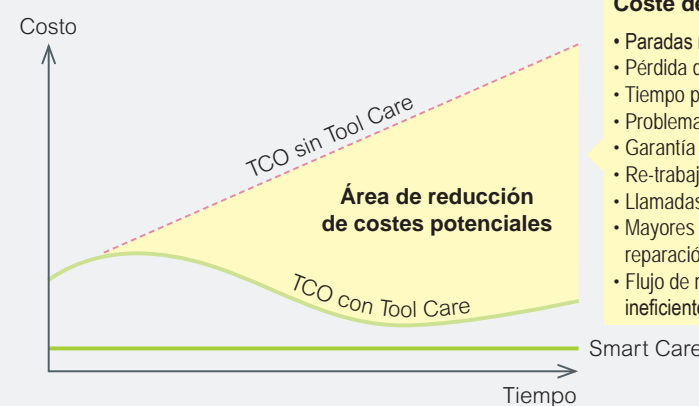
Costo

TCO sin Tool Care

Área de reducción de costes potenciales

TCO con Tool Care

Smart Care

Tiempo

Coste de

• Paradas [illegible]
• Pérdida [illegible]
• Tiempo p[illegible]
• Problema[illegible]
• Garantía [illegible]
• Re-trabaj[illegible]
• Llamadas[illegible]
• Mayores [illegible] reparació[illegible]
• Flujo de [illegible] ineficient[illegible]